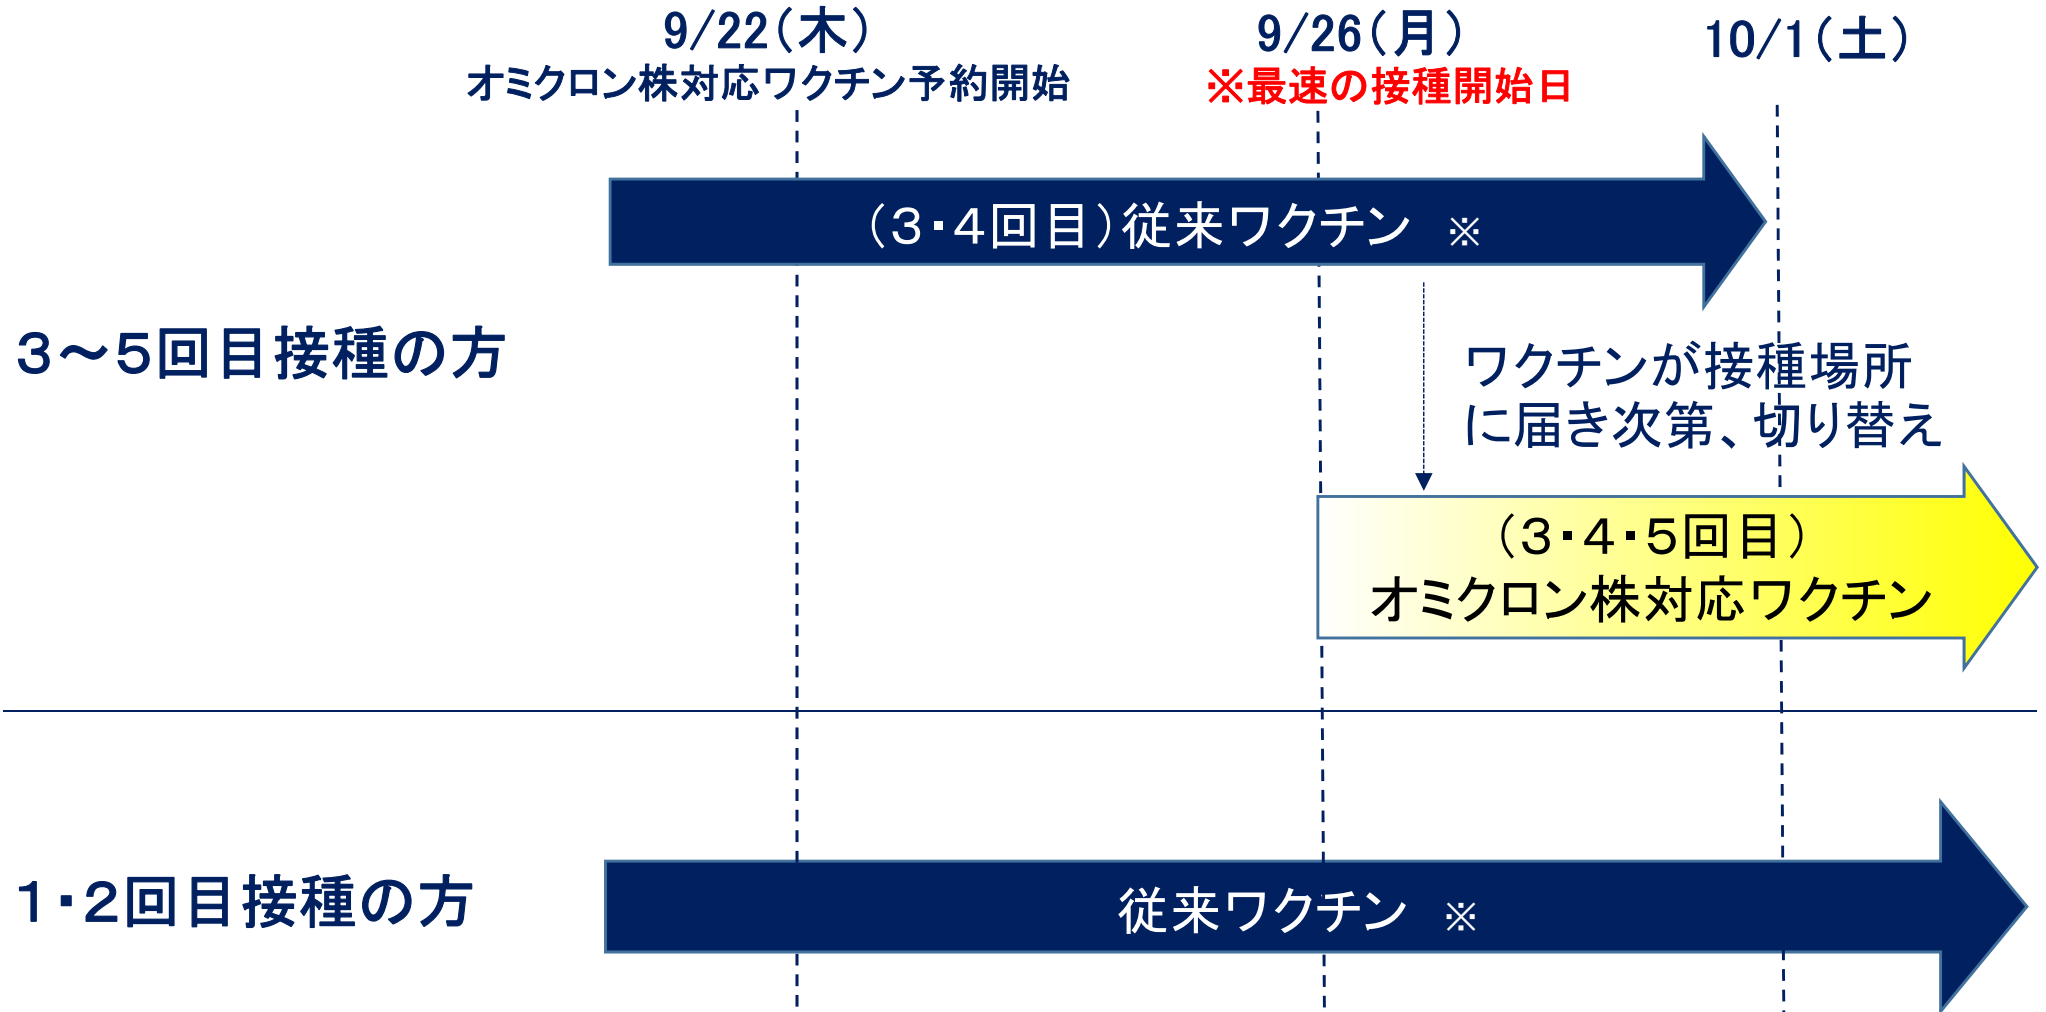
9/22（木）
オミクロン株対応ワクチン予約開始

9/26（月）
※最速の接種開始日

10/1（土）

（3・4回目）従来ワクチン ※

3～5回目接種の方

ワクチンが接種場所に届き次第、切り替え

（3・4・5回目）
オミクロン株対応ワクチン

1・2回目接種の方

従来ワクチン ※